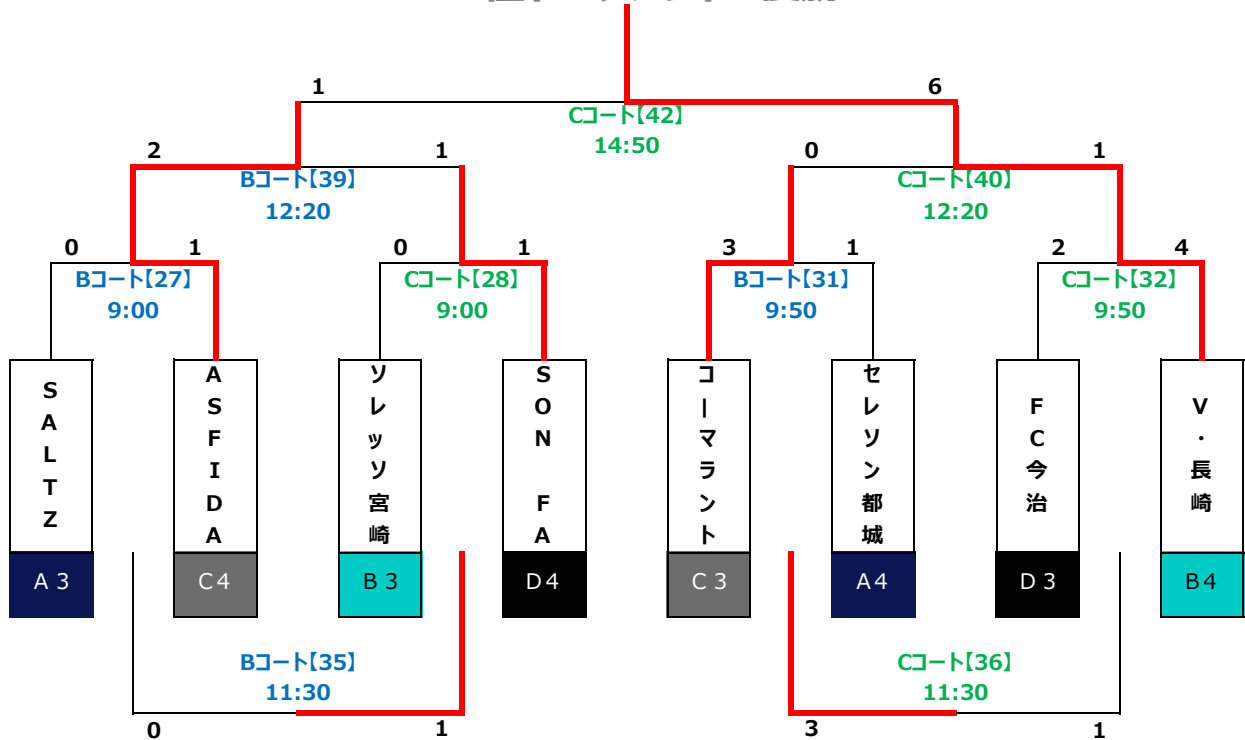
1

6

Cコート【42】
14:50

2

1

Bコート【39】
12:20

0

1

Cコート【40】
12:20

0

1

Bコート【27】
9:00

0

1

Cコート【28】
9:00

3

1

Bコート【31】
9:50

2

4

Cコート【32】
9:50

SALTZ

A 3

ASFIDA

C4

ソレッソ宮崎

B 3

SON FA

D4

コーマラント

C 3

セレソン都城

A4

FC今治

D 3

V・長崎

B4

Bコート【35】
11:30

0

1

Cコート【36】
11:30

3

1